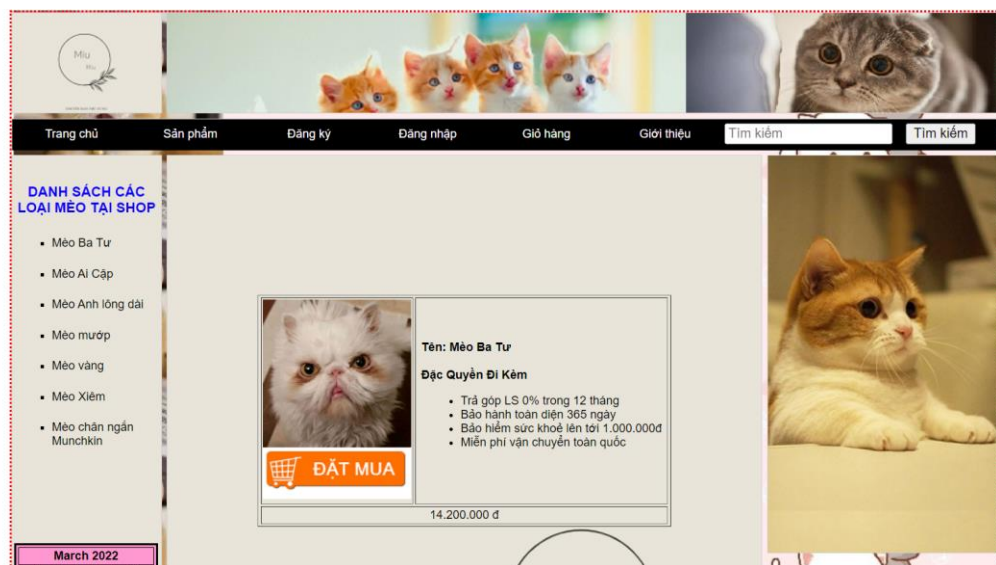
Miu Miu

Trang chủ | Sản phẩm | Đăng ký | Đăng nhập | Giỏ hàng | Giới thiệu | Tìm kiếm | Tìm kiếm

DANH SÁCH CÁC LOẠI MÈO TẠI SHOP

- Mèo Ba Tư
- Mèo Ai Cập
- Mèo Anh lông dài
- Mèo mướp
- Mèo vàng
- Mèo Xiêm
- Mèo chân ngắn Munchkin

| ĐẶT MUA | Tên: Mèo Ba Tư<br><br>Đặc Quyền Đi Kèm<br>• Trả góp LS 0% trong 12 tháng<br>• Bảo hành toàn diện 365 ngày<br>• Bảo hiểm sức khoẻ lên tới 1.000.000đ<br>• Miễn phí vận chuyển toàn quốc |
|---|---|
| 14.200.000 đ | |

March 2022